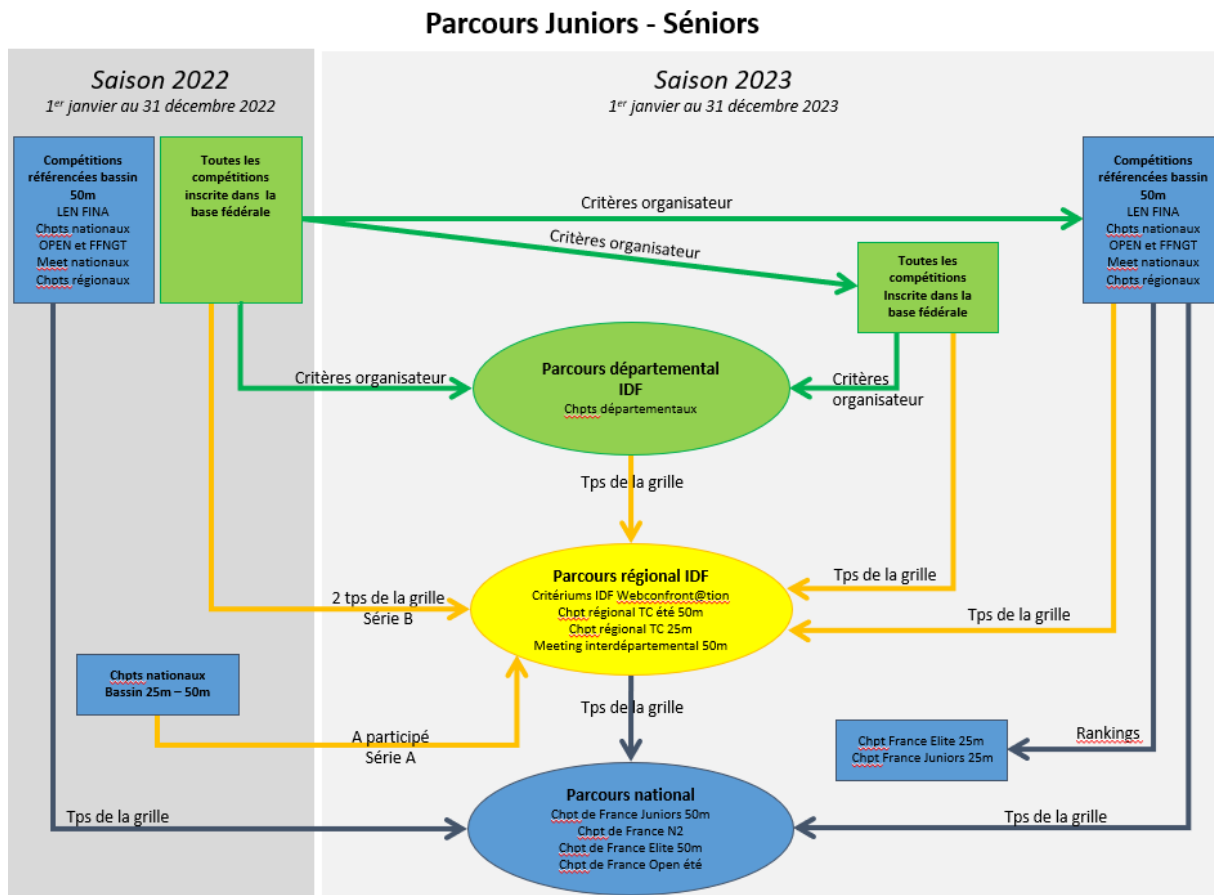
Parcours Juniors - Séniors

Saison 2022
$1^{er}$ janvier au 31 décembre 2022

Saison 2023
$1^{er}$ janvier au 31 décembre 2023

Compétitions référencées bassin 50m
LEN FINA
Chpts nationaux
OPEN et FFNGT
Meet nationaux
Chpts régionaux

Toutes les compétitions inscrite dans la base fédérale

Critères organisateur

Compétitions référencées bassin 50m
LEN FINA
Chpts nationaux
OPEN et FFNGT
Meet nationaux
Chpts régionaux

Critères organisateur

Toutes les compétitions Inscrite dans la base fédérale

Critères organisateur

Parcours départemental IDF
Chpts départementaux

Critères organisateur

Tps de la grille

Parcours régional IDF
Critériums IDF Webconfront@tion
Chpt régional TC été 50m
Chpt régional TC 25m
Meeting interdépartemental 50m

2 tps de la grille
Série B

Tps de la grille

Tps de la grille

Chpts nationaux
Bassin 25m – 50m

Tps de la grille

A participé
Série A

Rankings

Chpt France Elite 25m
Chpt France Juniors 25m

Tps de la grille

Parcours national
Chpt de France Juniors 50m
Chpt de France N2
Chpt de France Elite 50m
Chpt de France Open été

Tps de la grille